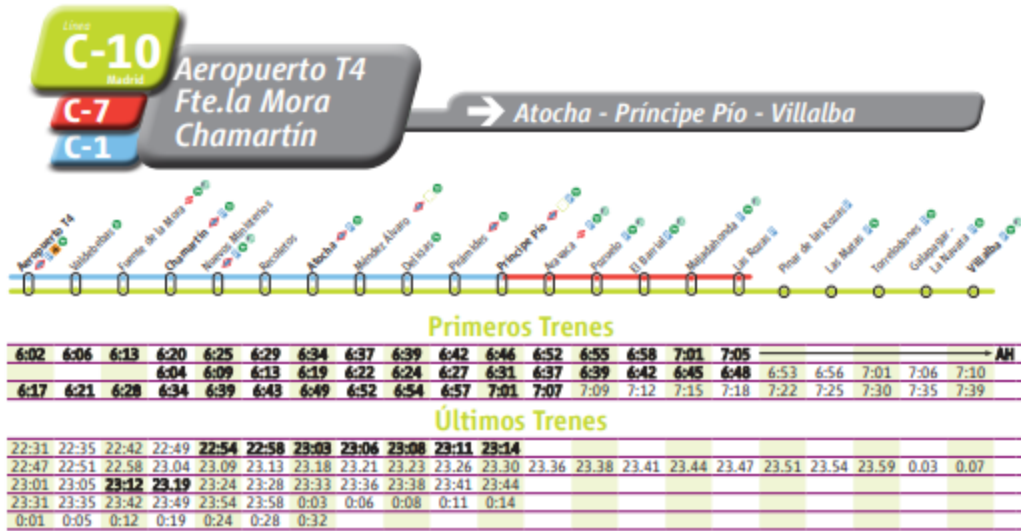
Línea
C-10
Madrid
C-7
C-1
Aeropuerto T4
Fte.la Mora
Chamartín
→ Atocha - Príncipe Pío - Villalba

Aeropuerto T4, Valdebebas, Fuente de la Mora, Chamartín, Nuevos Ministerios, Recoletos, Atocha, Méndez Álvaro, Delicias, Pirámides, Príncipe Pío, Aravaca, Pozuelo, El Barrial, Majadahonda, Las Rozas, Pinar de las Rozas, Las Matas, Torrelodones, Galapagar-La Navata, Villalba

Primeros Trenes

| 6:02 | 6:06 | 6:13 | 6:20 | 6:25 | 6:29 | 6:34 | 6:37 | 6:39 | 6:42 | 6:46 | 6:52 | 6:55 | 6:58 | 7:01 | 7:05 | → | | | | ÁH |
|---|---|---|---|---|---|---|---|---|---|---|---|---|---|---|---|---|---|---|---|---|
| | | | 6:04 | 6:09 | 6:13 | 6:19 | 6:22 | 6:24 | 6:27 | 6:31 | 6:37 | 6:39 | 6:42 | 6:45 | 6:48 | 6:53 | 6:56 | 7:01 | 7:06 | 7:10 |
| 6:17 | 6:21 | 6:28 | 6:34 | 6:39 | 6:43 | 6:49 | 6:52 | 6:54 | 6:57 | 7:01 | 7:07 | 7:09 | 7:12 | 7:15 | 7:18 | 7:22 | 7:25 | 7:30 | 7:35 | 7:39 |

Últimos Trenes

| 22:31 | 22:35 | 22:42 | 22:49 | 22:54 | 22:58 | 23:03 | 23:06 | 23:08 | 23:11 | 23:14 | | | | | | | | | | |
|---|---|---|---|---|---|---|---|---|---|---|---|---|---|---|---|---|---|---|---|---|
| 22:47 | 22:51 | 22.58 | 23.04 | 23.09 | 23.13 | 23.18 | 23.21 | 23.23 | 23.26 | 23.30 | 23.36 | 23.38 | 23.41 | 23.44 | 23.47 | 23.51 | 23.54 | 23.59 | 0.03 | 0.07 |
| 23:01 | 23:05 | 23:12 | 23.19 | 23:24 | 23:28 | 23:33 | 23:36 | 23:38 | 23:41 | 23:44 | | | | | | | | | | |
| 23:31 | 23:35 | 23:42 | 23:49 | 23:54 | 23:58 | 0:03 | 0:06 | 0:08 | 0:11 | 0:14 | | | | | | | | | | |
| 0:01 | 0:05 | 0:12 | 0:19 | 0:24 | 0:28 | 0:32 | | | | | | | | | | | | | | |